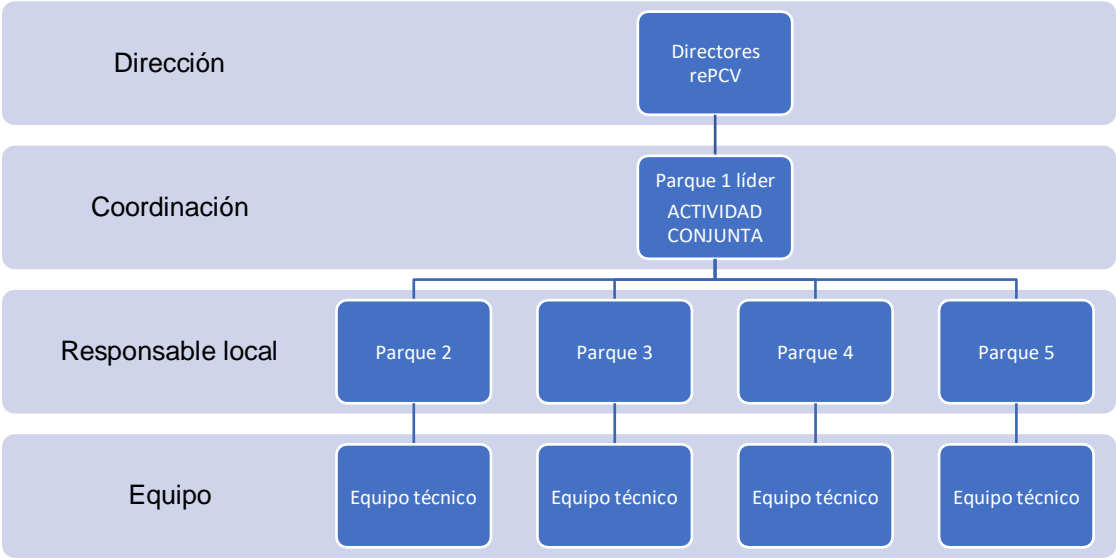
Dirección

Directores rePCV

Coordinación

Parque 1 líder
ACTIVIDAD CONJUNTA

Responsable local

Parque 2

Parque 3

Parque 4

Parque 5

Equipo

Equipo técnico

Equipo técnico

Equipo técnico

Equipo técnico